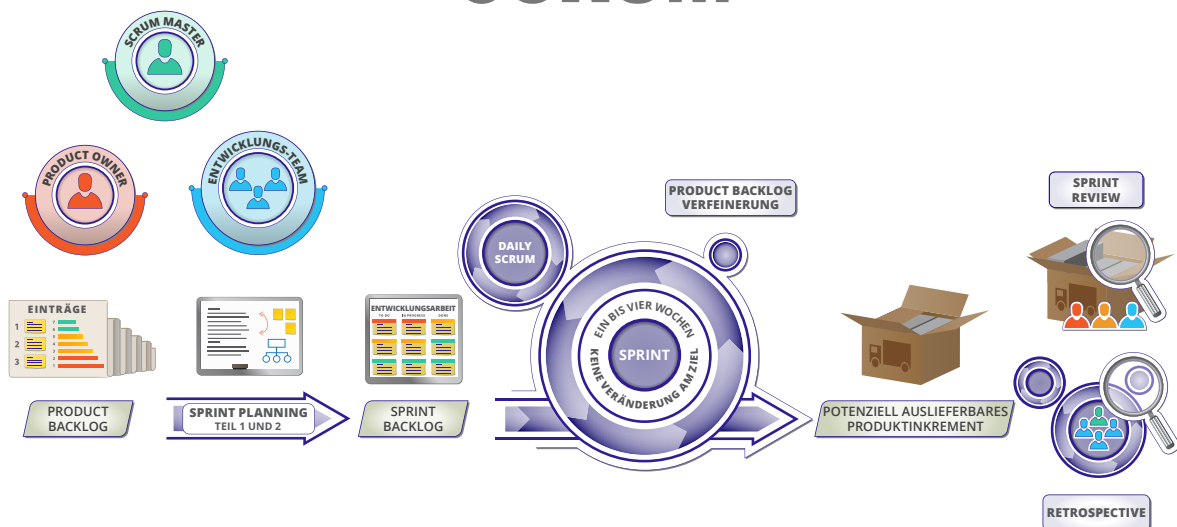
SCRUM MASTER

PRODUCT OWNER

ENTWICKLUNGS-TEAM

EINTRÄGE

1
2
3

PRODUCT BACKLOG

SPRINT PLANNING
TEIL 1 UND 2

ENTWICKLUNGSARBEIT
TO DO
IN PROGRESS
DONE

SPRINT BACKLOG

DAILY SCRUM

PRODUCT BACKLOG VERFEINERUNG

EIN BIS VIER WOCHEN
SPRINT
KEINE VERÄNDERUNG AM ZIEL

POTENZIELL AUSLIEFERBARES PRODUKTINKREMENT

SPRINT REVIEW

RETROSPECTIVE